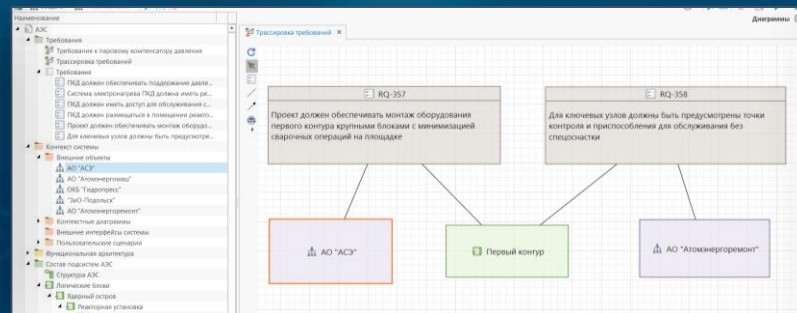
Наименование
АЭС
Требования
Требования к паровому компенсатору давления
Трассировка требований
Требования
ПКД должен обеспечивать поддержание давле...
Система электронагрева ПКД должна иметь ре...
ПКД должен иметь доступ для обслуживания с...
ПКД должен размещаться в помещении реакто...
Проект должен обеспечивать монтаж оборудо...
Для ключевых узлов должны быть предусмотре...
Контекст системы
Внешние объекты
АО "АСЭ"
АО "Атомэнергомаш"
ОКБ "Гидропресс"
"ЗиО-Подольск"
АО "Атомэнергоремонт"
Контекстные диаграммы
Внешние интерфейсы системы
Пользовательские сценарии
Функциональная архитектура
Состав подсистем АЭС
Структура АЭС
Логические блоки
Ядерный остров
Реакторная установка

Диаграммы

Трассировка требований ×

RQ-357
Проект должен обеспечивать монтаж оборудования первого контура крупными блоками с минимизацией сварочных операций на площадке

RQ-358
Для ключевых узлов должны быть предусмотрены точки контроля и приспособления для обслуживания без спецоснастки

АО "АСЭ"

Первый контур

АО "Атомэнергоремонт"